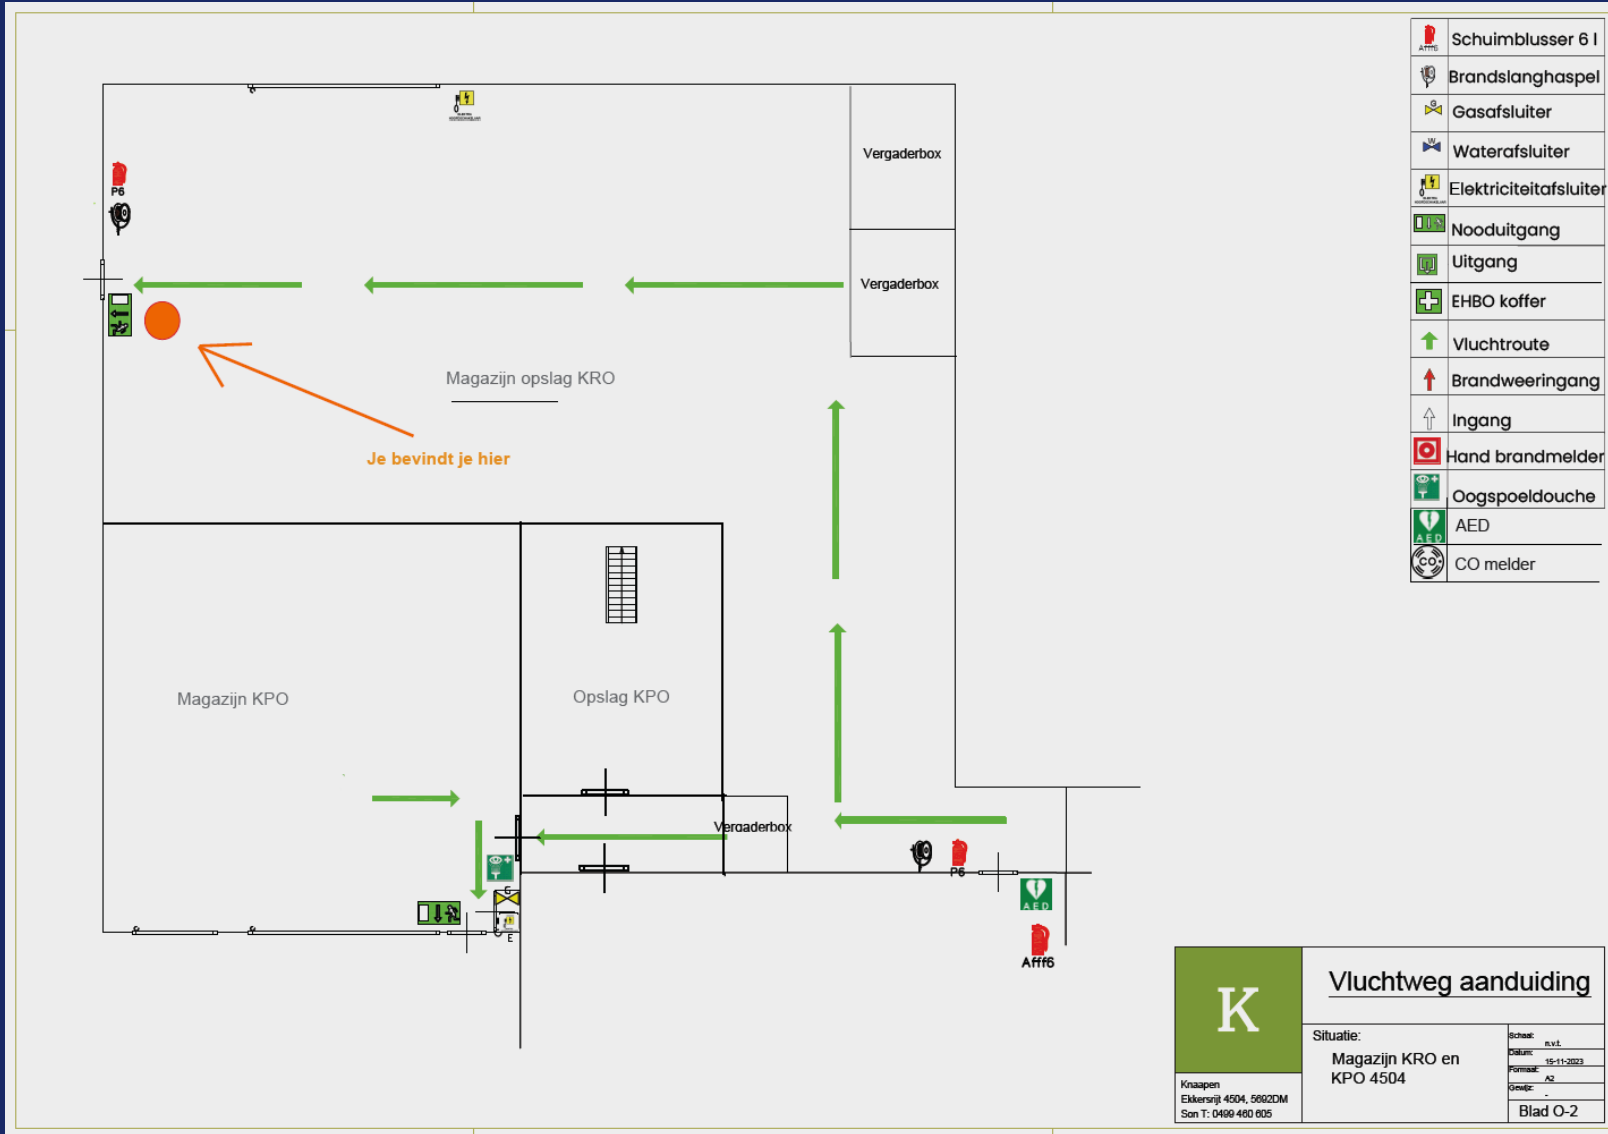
P6

Vergaderbox

Vergaderbox

Magazijn opslag KRO

Je bevindt je hier

Magazijn KPO

Opslag KPO

Vergaderbox

P6

Afff6

| | |
|---|---|
| AFFF6 | Schuimblusser 6 l |
| | Brandslanghaspel |
| | Gasafsluiter |
| | Waterafsluiter |
| | Elektriciteitafsluiter |
| | Nooduitgang |
| | Uitgang |
| | EHBO koffer |
| | Vluchtroute |
| | Brandweeringang |
| | Ingang |
| | Hand brandmelder |
| | Oogspoeldouche |
| AED | AED |
| CO | CO melder |

K

Knaapen
Ekkersrijt 4504, 5692DM
Son T: 0499 460 605

Vluchtweg aanduiding

Situatie:
Magazijn KRO en KPO 4504

Schaal: n.v.t.
Datum: 15-11-2023
Formaat: A2
Getekd: -
Blad O-2